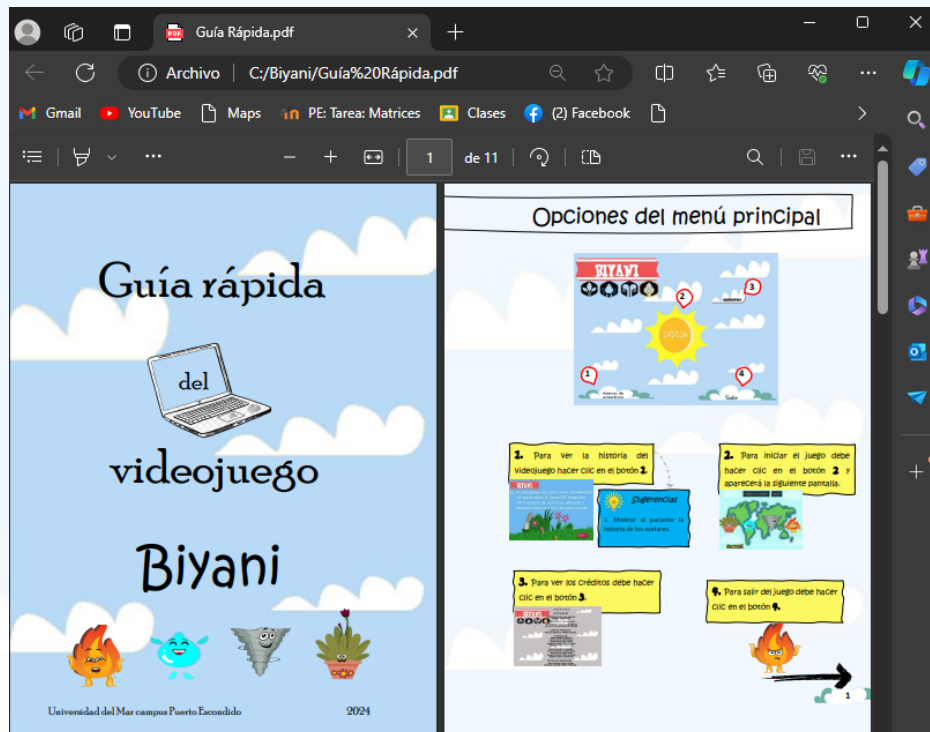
Guía Rápida.pdf

Archivo | C:/Biyani/Guía%20Rápida.pdf

Gmail YouTube Maps PE: Tarea: Matrices Clases (2) Facebook

1 de 11

Guía rápida

del

videojuego

Biyani

Universidad del Mar campus Puerto Escondido 2024

Opciones del menú principal

BIYANI

1 2 3 4

Acerca de
Salir

1. Para ver la historia del videojuego hacer clic en el botón 1.

Sugerencias

1. Mostrar al paciente la historia de los avatares.

2. Para iniciar el juego debe hacer clic en el botón 2 y aparecerá la siguiente pantalla.

3. Para ver los créditos debe hacer clic en el botón 3.

4. Para salir del juego debe hacer clic en el botón 4.

1